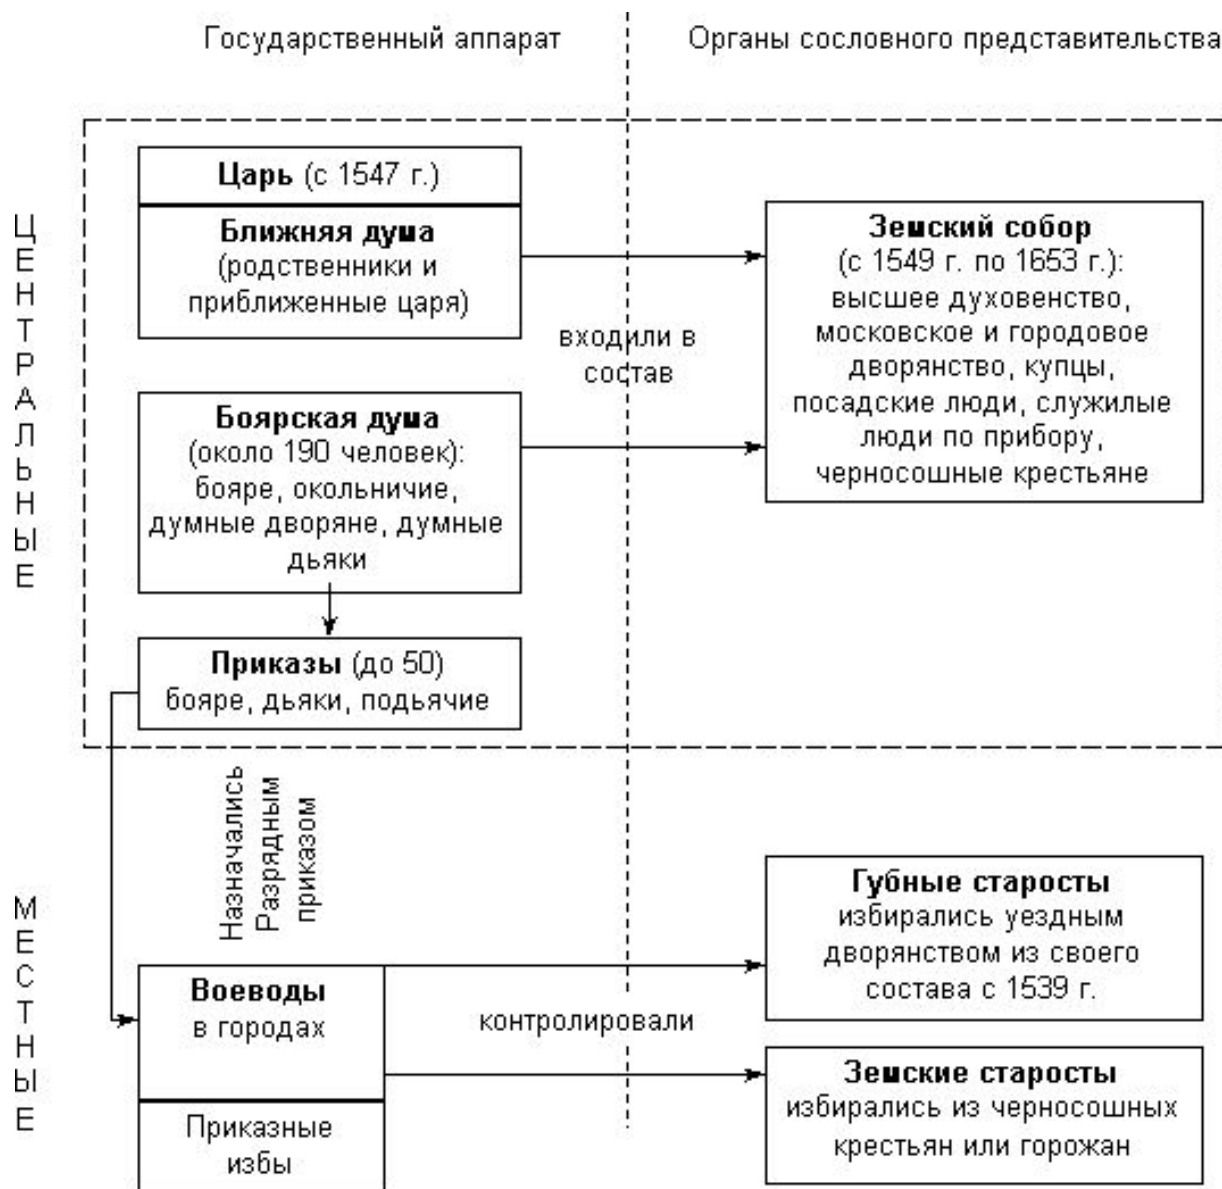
Государственный аппарат

Органы сословного представительства

ЦЕНТРАЛЬНЫЕ

**Царь** (с 1547 г.)

**Ближняя дума** (родственники и приближенные царя)

входили в состав

**Земский собор** (с 1549 г. по 1653 г.): высшее духовенство, московское и городовое дворянство, купцы, посадские люди, служилые люди по прибору, черносошные крестьяне

**Боярская дума** (около 190 человек): бояре, окольничие, думные дворяне, думные дьяки

**Приказы** (до 50) бояре, дьяки, подьячие

МЕСТНЫЕ

Назначались Разрядным приказом

**Губные старосты** избирались уездным дворянством из своего состава с 1539 г.

**Воеводы** в городах

контролировали

**Земские старосты** избирались из черносошных крестьян или горожан

Приказные избы